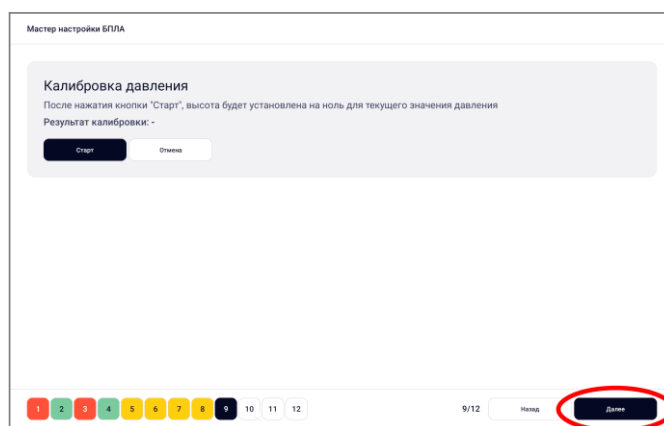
Мастер настройки БПЛА

Калибровка давления

После нажатия кнопки "Старт", высота будет установлена на ноль для текущего значения давления

Результат калибровки: -

Старт Отмена

1 2 3 4 5 6 7 8 9 10 11 12

9/12

Назад

Далее